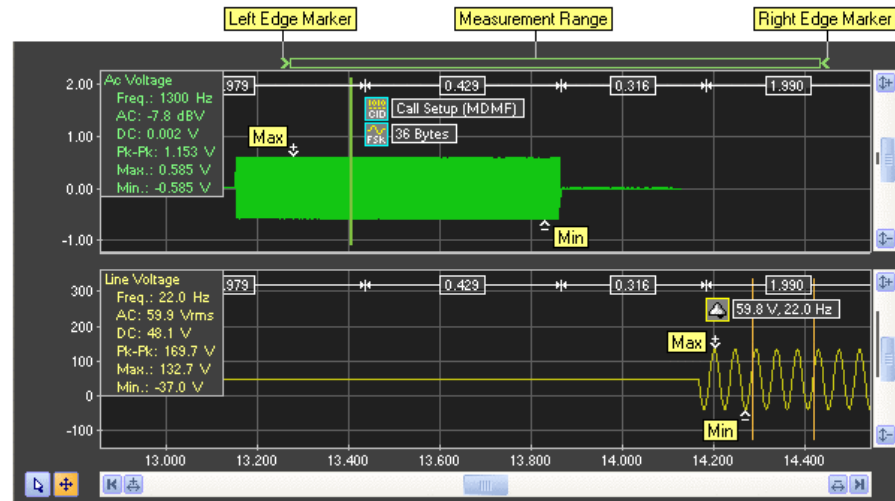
Left Edge Marker

Measurement Range

Right Edge Marker

2.00

1.00

0.00

-1.00

Ac Voltage
Freq.: 1300 Hz
AC: -7.8 dBV
DC: 0.002 V
Pk-Pk: 1.153 V
Max.: 0.585 V
Min.: -0.585 V

.979

0.429

0.316

1.990

CID Call Setup (MDMF)

FSK 36 Bytes

Max

Min

300

200

100

0

-100

Line Voltage
Freq.: 22.0 Hz
AC: 59.9 Vrms
DC: 48.1 V
Pk-Pk: 169.7 V
Max.: 132.7 V
Min.: -37.0 V

.979

0.429

0.316

1.990

59.8 V, 22.0 Hz

Max

Min

13.000

13.200

13.400

13.600

13.800

14.000

14.200

14.400